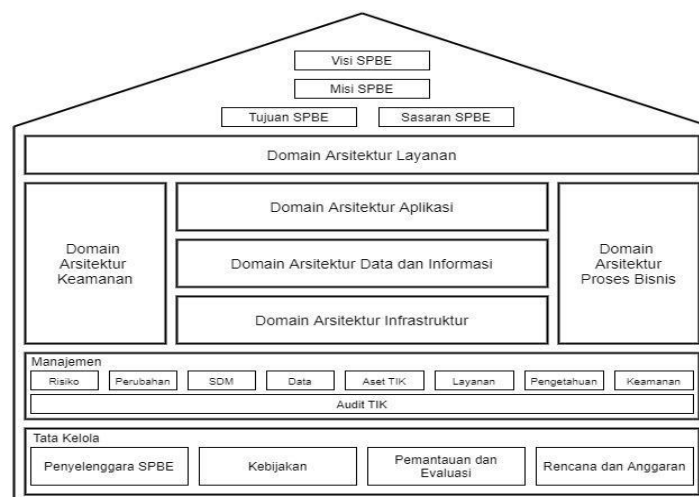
Visi SPBE

Misi SPBE

Tujuan SPBE

Sasaran SPBE

Domain Arsitektur Layanan

Domain Arsitektur Keamanan

Domain Arsitektur Aplikasi

Domain Arsitektur Data dan Informasi

Domain Arsitektur Infrastruktur

Domain Arsitektur Proses Bisnis

Manajemen

Risiko

Perubahan

SDM

Data

Aset TIK

Layanan

Pengetahuan

Keamanan

Audit TIK

Tata Kelola

Penyelenggara SPBE

Kebijakan

Pemantauan dan Evaluasi

Rencana dan Anggaran